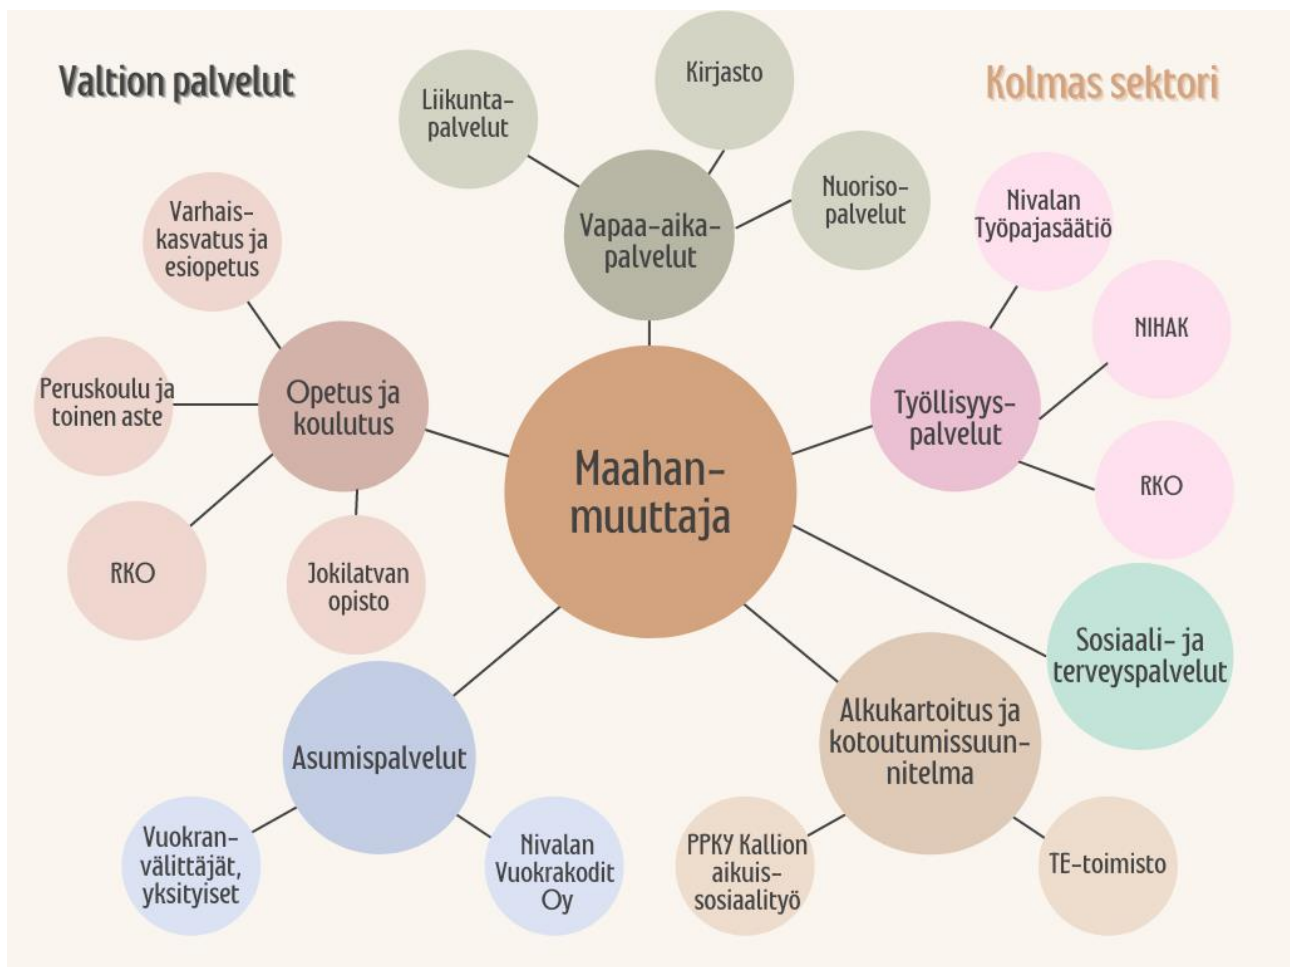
Valtion palvelut

Kolmas sektori

Liikuntapalvelut

Kirjasto

Nuorisopalvelut

Vapaa-aikapalvelut

Varhaiskasvatus ja esiopetus

Nivalan Työpajasäätiö

NIHAK

Peruskoulu ja toinen aste

Opetus ja koulutus

Työllisyyspalvelut

Maahanmuuttaja

RKO

RKO

Jokilatvan opisto

Sosiaali- ja terveyspalvelut

Asumispalvelut

Alkukartoitus ja kotoutumissuunnitelma

Vuokranvälittäjät, yksityiset

Nivalan Vuokrakodit Oy

PPKY Kallion aikuissosiaalityö

TE-toimisto